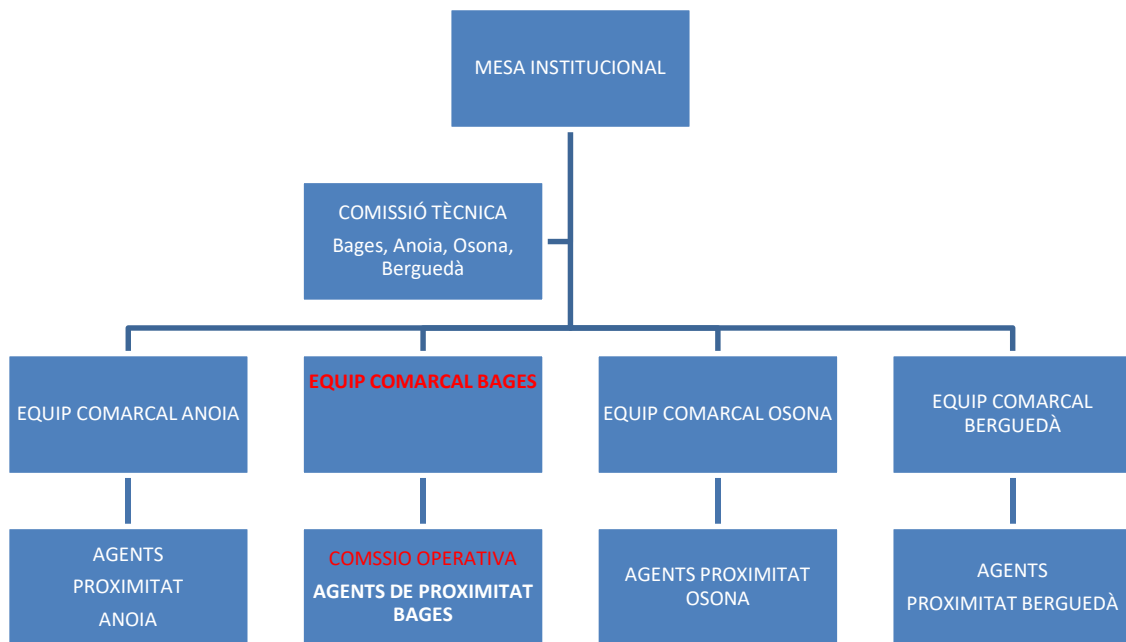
MESA INSTITUCIONAL

COMISSIÓ TÈCNICA
Bages, Anoia, Osona, Berguedà

EQUIP COMARCAL ANOIA

EQUIP COMARCAL BAGES

EQUIP COMARCAL OSONA

EQUIP COMARCAL BERGUEDÀ

AGENTS PROXIMITAT ANOIA

COMSSIO OPERATIVA
AGENTS DE PROXIMITAT BAGES

AGENTS PROXIMITAT OSONA

AGENTS PROXIMITAT BERGUEDÀ